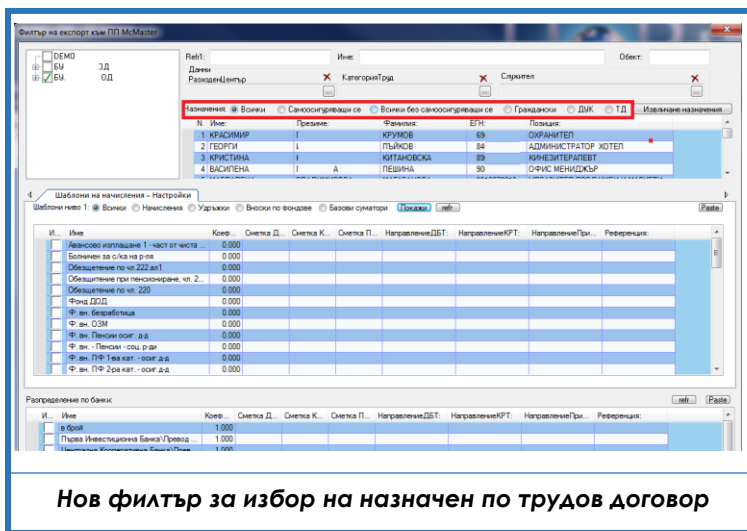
Филтър на експорт към ПП McMaster

DEMO
БУ ЗД
БУ ОД

Реф1: Име: Обект:
Данни
РазходенЦентър
КатегорияТруд
Служител

Назначения: Всички Самоосигуряващи се Всички без самоосигуряващи се Граждански ДУК ТД Извличане назначения

| N. | Име: | Презиме: | Фамилия: | ЕГН: | Позиция: |
|---|---|---|---|---|---|
| 1 | КРАСИМИР | Г | КРУМОВ | 69 | ОХРАНИТЕЛ |
| 2 | ГЕОРГИ | І | ПЪЙКОВ | 84 | АДМИНИСТРАТОР ХОТЕЛ |
| 3 | КРИСТИНА | І | КИТАНОВСКА | 89 | КИНЕЗИТЕРАПЕВТ |
| 4 | ВАСИЛЕНА | І А | ПЕШИНА | 90 | ОФИС МЕНИДЖЪР |

Шаблони на начисления – Настройки
Шаблони ниво 1: Всички Начисления Удръжки Вноски по фондове Базови суматори Покажи refr Paste

| И... | Име | Коеф... | Сметка Д... | Сметка К... | Сметка П... | НаправлениеДБТ: | НаправлениеКРТ: | НаправлениеПри... | Референция: |
|---|---|---|---|---|---|---|---|---|---|
| | Авансово изплащане 1 - част от чиста ... | 0.000 | | | | | | | |
| | Болничен за с/ка на р-ля | 0.000 | | | | | | | |
| | Обезщетение по чл.222 ал1 | 0.000 | | | | | | | |
| | Обезщетение при пенсиониране, чл. 2... | 0.000 | | | | | | | |
| | Обезщетение по чл. 220 | 0.000 | | | | | | | |
| | Фонд ДОД | 0.000 | | | | | | | |
| | Ф. вн. безработица | 0.000 | | | | | | | |
| | Ф. вн. ОЗМ | 0.000 | | | | | | | |
| | Ф. вн. Пенсии осиг. д-д | 0.000 | | | | | | | |
| | Ф. вн. - Пенсии - соц. р-ди | 0.000 | | | | | | | |
| | Ф. вн. ПФ 1-ва кат. - осиг.д-д | 0.000 | | | | | | | |
| | Ф. вн. ПФ 2-ра кат. - осиг.д-д | 0.000 | | | | | | | |

Разпределение по банки: refr Paste

| И... | Име | Коеф... | Сметка Д... | Сметка К... | Сметка П... | НаправлениеДБТ: | НаправлениеКРТ: | НаправлениеПри... | Референция: |
|---|---|---|---|---|---|---|---|---|---|
| | в брой | 1.000 | | | | | | | |
| | Първа Инвестиционна Банка\Превод ... | 1.000 | | | | | | | |
| | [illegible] | 1.000 | | | | | | | |

Нов филтър за избор на назначен по трудов договор